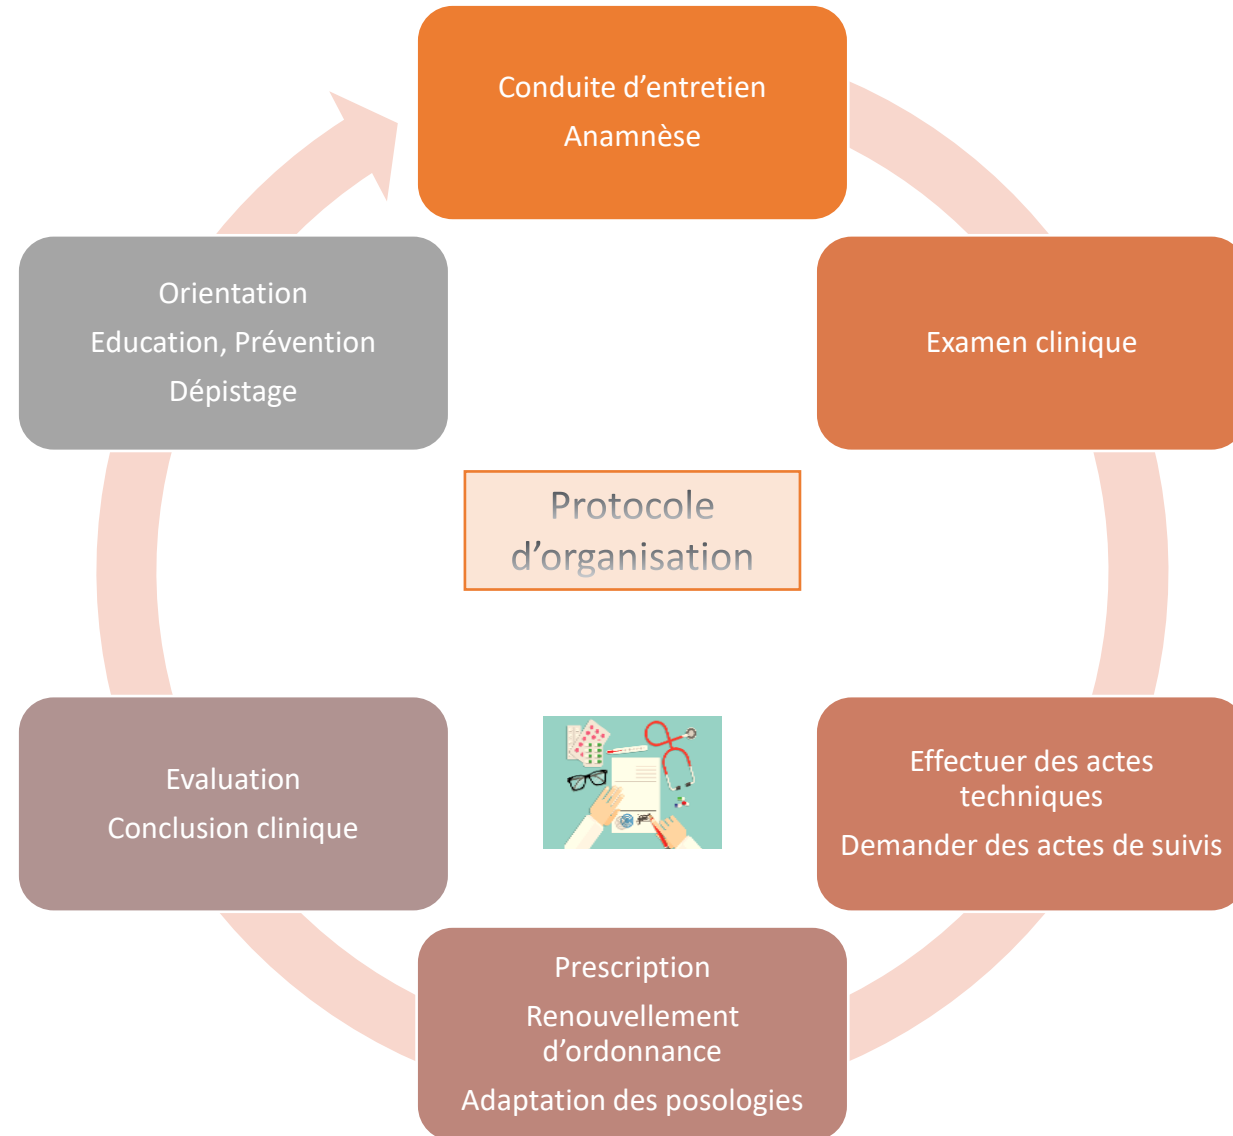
Conduite d’entretien
Anamnèse

Examen clinique

Effectuer des actes techniques
Demander des actes de suivis

Prescription
Renouvellement d’ordonnance
Adaptation des posologies

Evaluation
Conclusion clinique

Orientation
Education, Prévention
Dépistage

Protocole d’organisation